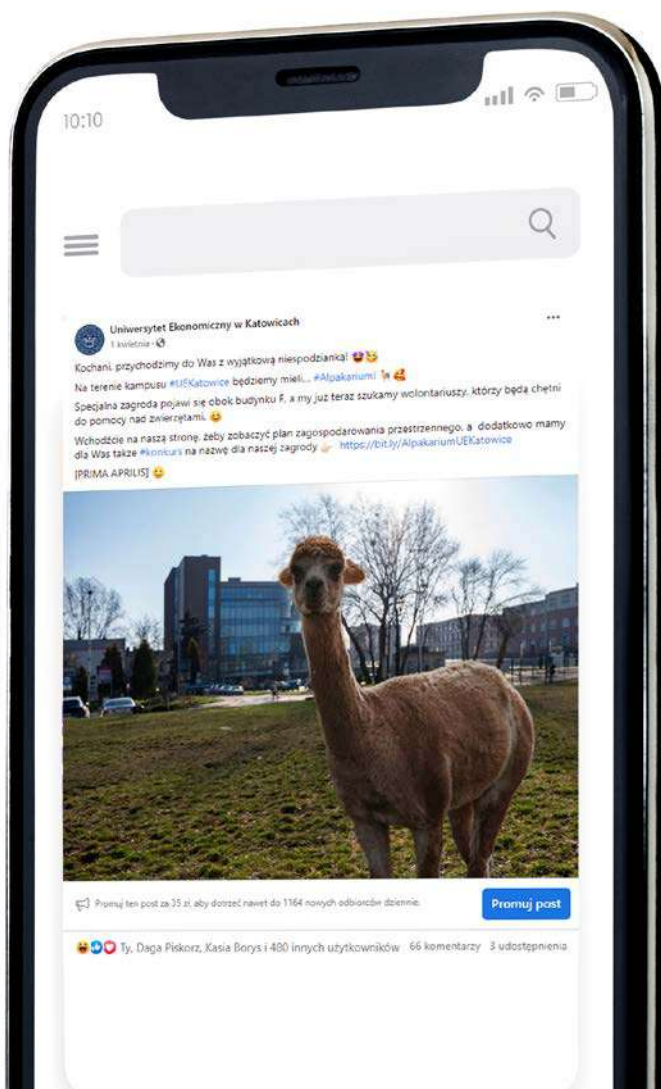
10:10

Uniwersytet Ekonomiczny w Katowicach
1 kwietnia ·

Kochani, przychodzimy do Was z wyjątkową niespodzianką!

Na terenie kampusu #UEKatowice będziemy mieli... #Alpakarium!

Specjalna zagroda pojawi się obok budynku F, a my już teraz szukamy wolontariuszy, którzy będą chętni do pomocy nad zwierzętami.

Wchodźcie na naszą stronę, żeby zobaczyć plan zagospodarowania przestrzennego, a dodatkowo mamy dla Was także #konkurs na nazwę dla naszej zagrody https://bit.ly/AlpakariumUEKatowice

[PRIMA APRILIS]

Promuj ten post za 35 zł, aby dotrzeć nawet do 1164 nowych odbiorców dziennie.

Promuj post

Ty, Daga Piskorz, Kasia Borys i 480 innych użytkowników 66 komentarzy 3 udostępnienia